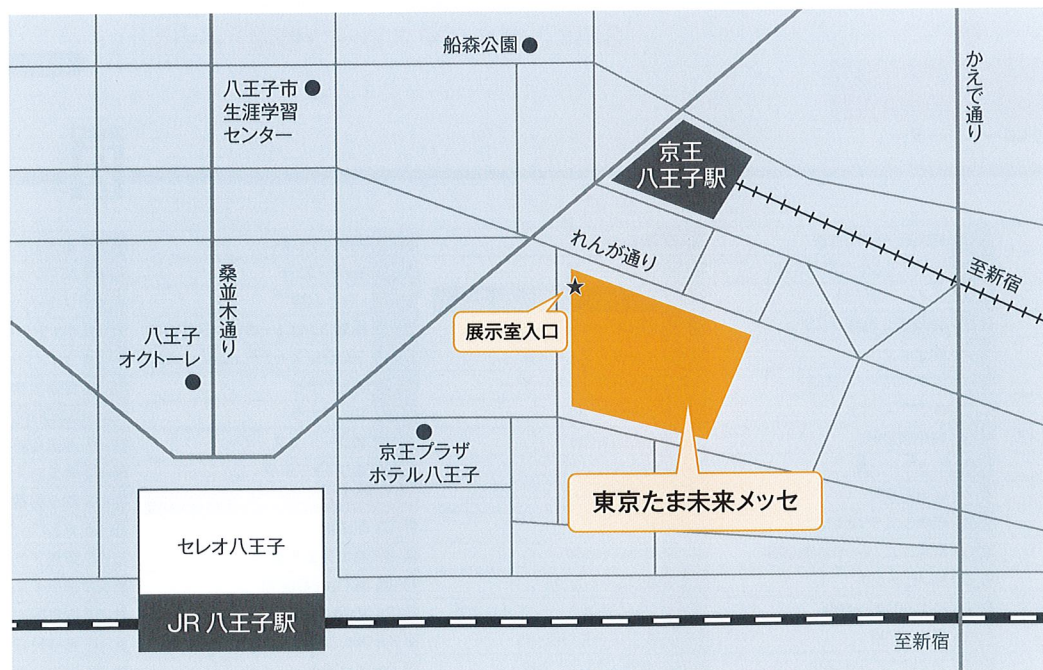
船森公園

八王子市
生涯学習
センター

かえで通り

京王
八王子駅

れんが通り

至新宿

桑並木通り

八王子
オクトーレ

展示室入口

京王プラザ
ホテル八王子

東京たま未来メッセ

セレオ八王子

JR 八王子駅

至新宿